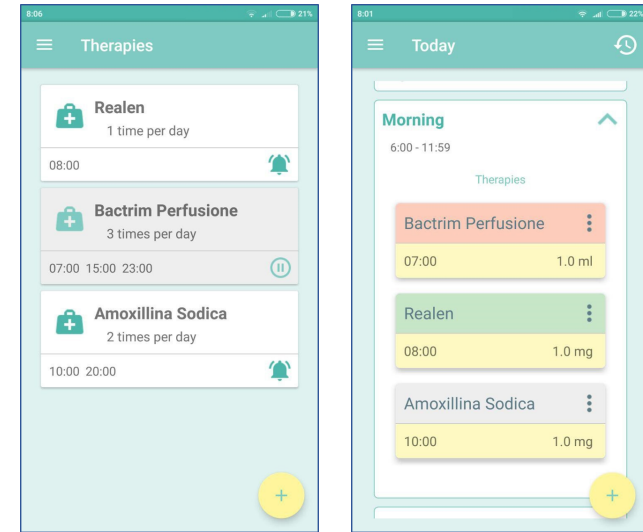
8:06
21%

Therapies

Realen
1 time per day
08:00

Bactrim Perfusione
3 times per day
07:00 15:00 23:00

Amoxillina Sodica
2 times per day
10:00 20:00

+

8:01
22%

Today

Morning
6:00 - 11:59

Therapies

Bactrim Perfusione
07:00
1.0 ml

Realen
08:00
1.0 mg

Amoxillina Sodica
10:00
1.0 mg

+